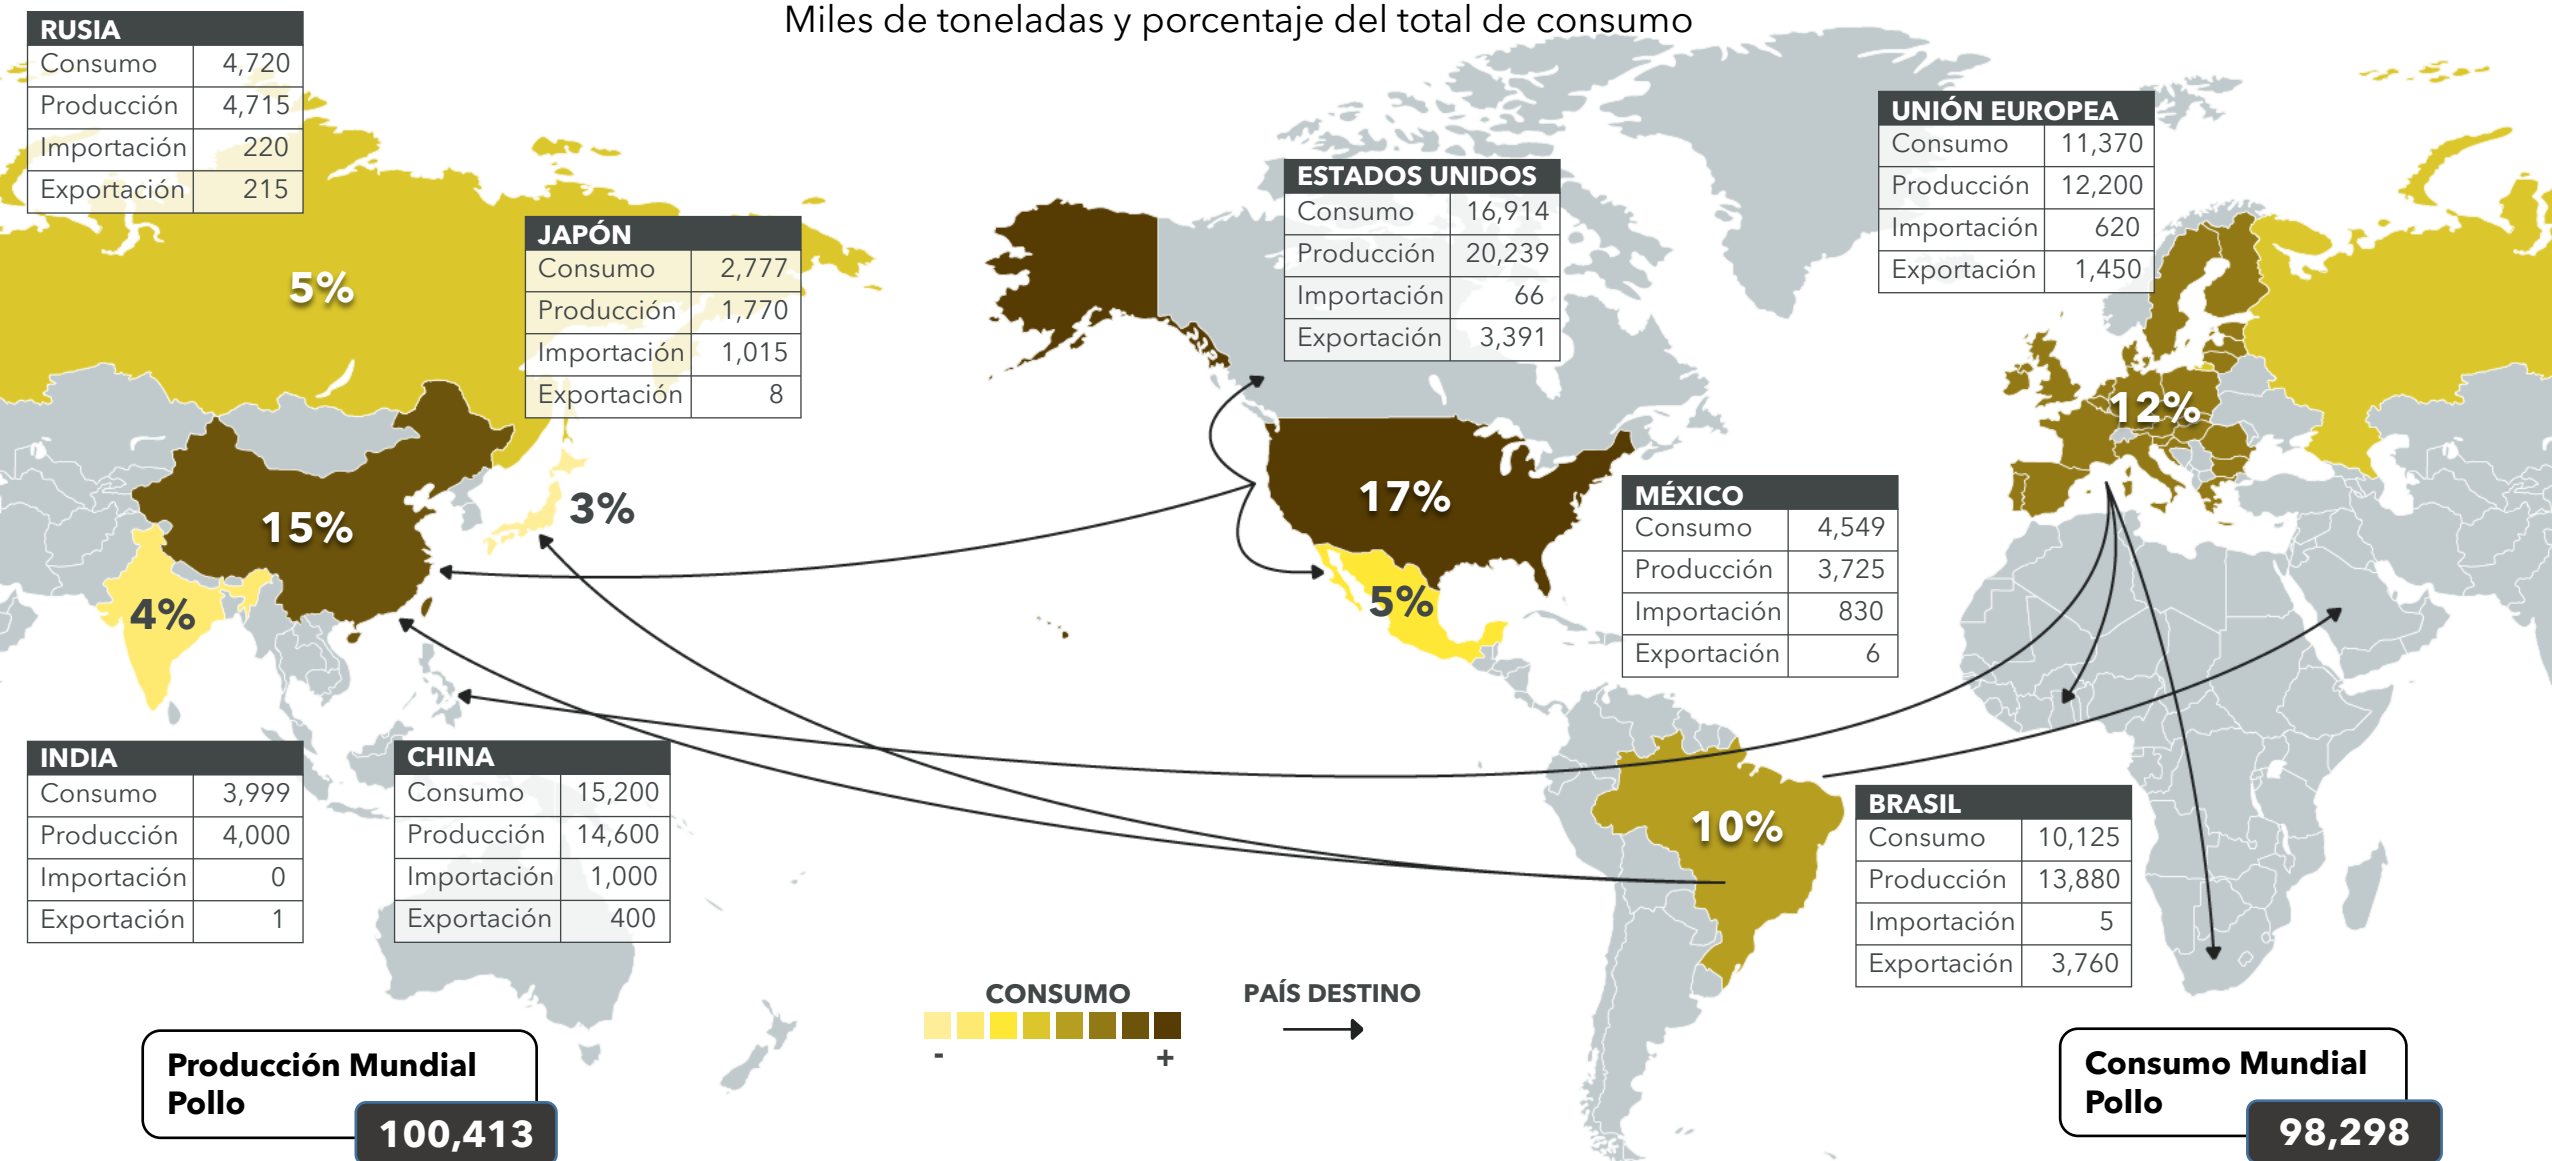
Miles de toneladas y porcentaje del total de consumo

| RUSIA | |
|---|---|
| Consumo | 4,720 |
| Producción | 4,715 |
| Importación | 220 |
| Exportación | 215 |

| JAPÓN | |
|---|---|
| Consumo | 2,777 |
| Producción | 1,770 |
| Importación | 1,015 |
| Exportación | 8 |

| ESTADOS UNIDOS | |
|---|---|
| Consumo | 16,914 |
| Producción | 20,239 |
| Importación | 66 |
| Exportación | 3,391 |

| UNIÓN EUROPEA | |
|---|---|
| Consumo | 11,370 |
| Producción | 12,200 |
| Importación | 620 |
| Exportación | 1,450 |

5%

3%

15%

4%

17%

5%

12%

10%

| MÉXICO | |
|---|---|
| Consumo | 4,549 |
| Producción | 3,725 |
| Importación | 830 |
| Exportación | 6 |

| INDIA | |
|---|---|
| Consumo | 3,999 |
| Producción | 4,000 |
| Importación | 0 |
| Exportación | 1 |

| CHINA | |
|---|---|
| Consumo | 15,200 |
| Producción | 14,600 |
| Importación | 1,000 |
| Exportación | 400 |

| BRASIL | |
|---|---|
| Consumo | 10,125 |
| Producción | 13,880 |
| Importación | 5 |
| Exportación | 3,760 |

CONSUMO
- +

PAÍS DESTINO

Producción Mundial Pollo
100,413

Consumo Mundial Pollo
98,298